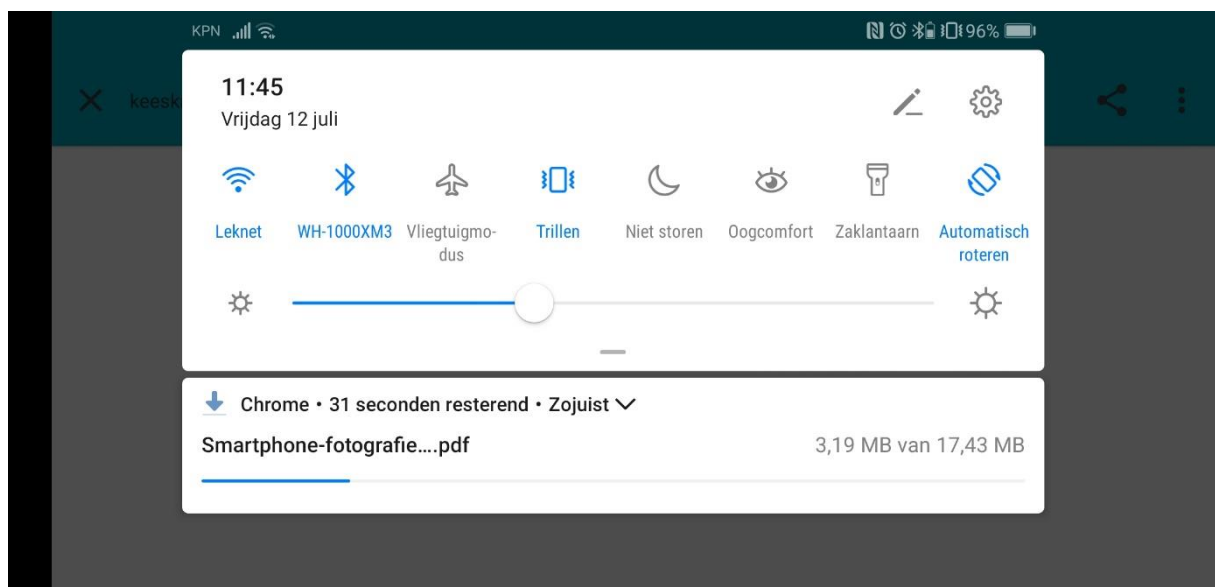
KPN

96%

keesk

11:45
Vrijdag 12 juli

Leknet
WH-1000XM3
Vliegtuigmodus
Trillen
Niet storen
Oogcomfort
Zaklantaarn
Automatisch roteren

Chrome • 31 seconden resterend • Zojuist

Smartphone-fotografie….pdf
3,19 MB van 17,43 MB